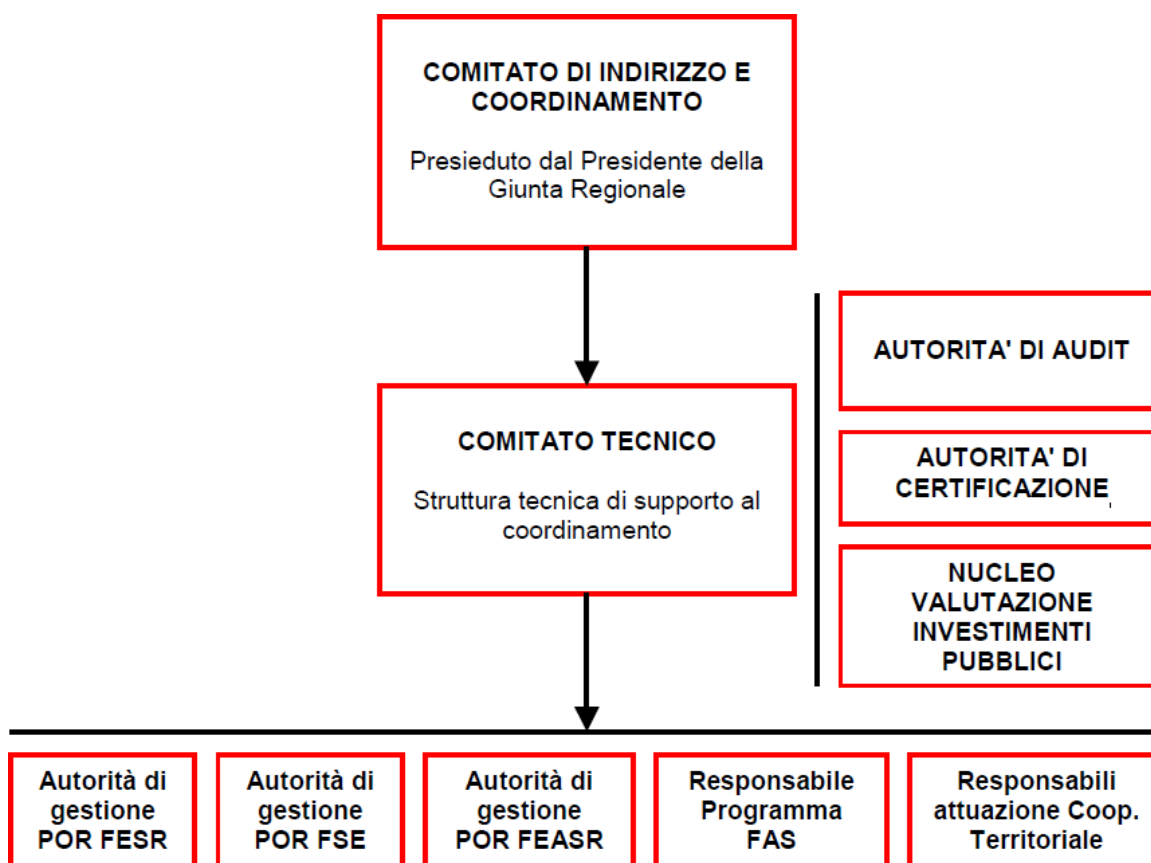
COMITATO DI INDIRIZZO E COORDINAMENTO

Presieduto dal Presidente della Giunta Regionale

AUTORITA' DI AUDIT

COMITATO TECNICO

Struttura tecnica di supporto al coordinamento

AUTORITA' DI CERTIFICAZIONE

NUCLEO VALUTAZIONE INVESTIMENTI PUBBLICI

Autorità di gestione POR FESR

Autorità di gestione POR FSE

Autorità di gestione POR FEASR

Responsabile Programma FAS

Responsabili attuazione Coop. Territoriale